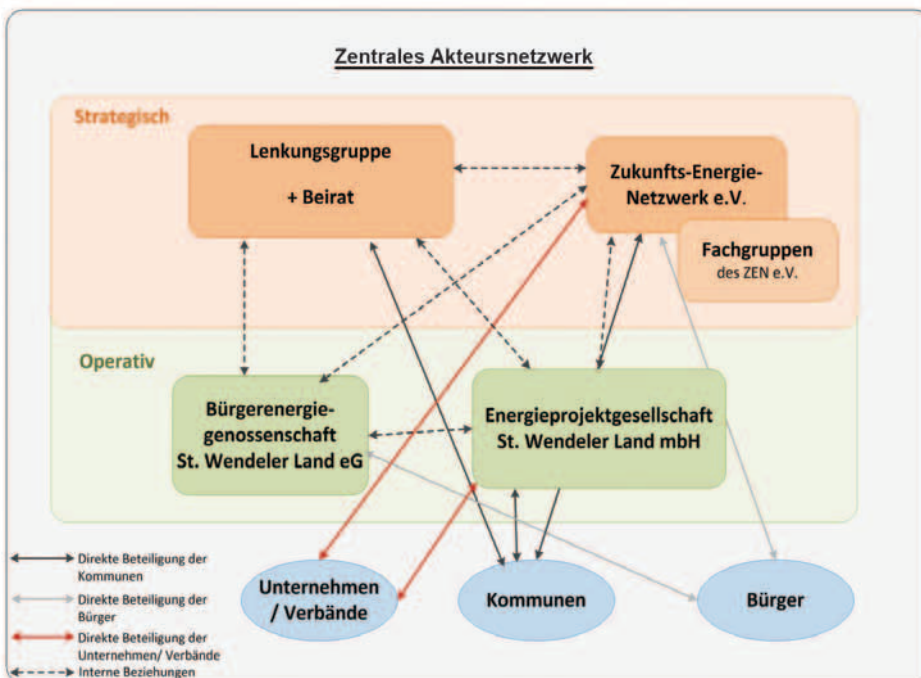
Zentrales Akteursnetzwerk

Strategisch

Lenkungsgruppe

+ Beirat

Zukunfts-Energie-Netzwerk e.V.

Fachgruppen des ZEN e.V.

Operativ

Bürgerenergiegenossenschaft St. Wendeler Land eG

Energieprojektgesellschaft St. Wendeler Land mbH

Unternehmen / Verbände

Kommunen

Bürger

Direkte Beteiligung der Kommunen

Direkte Beteiligung der Bürger

Direkte Beteiligung der Unternehmen/ Verbände

Interne Beziehungen